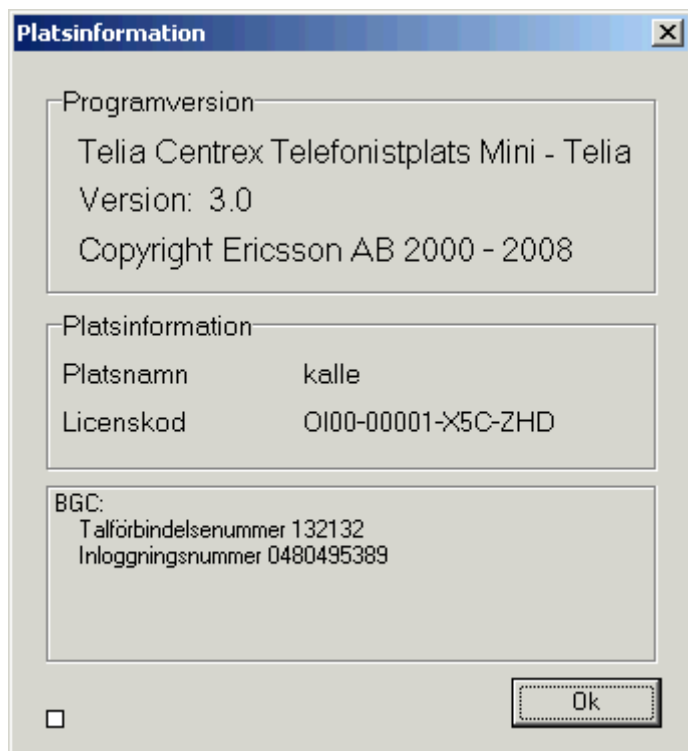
Platsinformation

Programversion

Telia Centrex Telefonistplats Mini - Telia

Version: 3.0

Copyright Ericsson AB 2000 - 2008

Platsinformation

Platsnamn kalle

Licenskod OI00-00001-X5C-ZHD

BGC:
Talförbindelsenummer 132132
Inloggningsnummer 0480495389

Ok